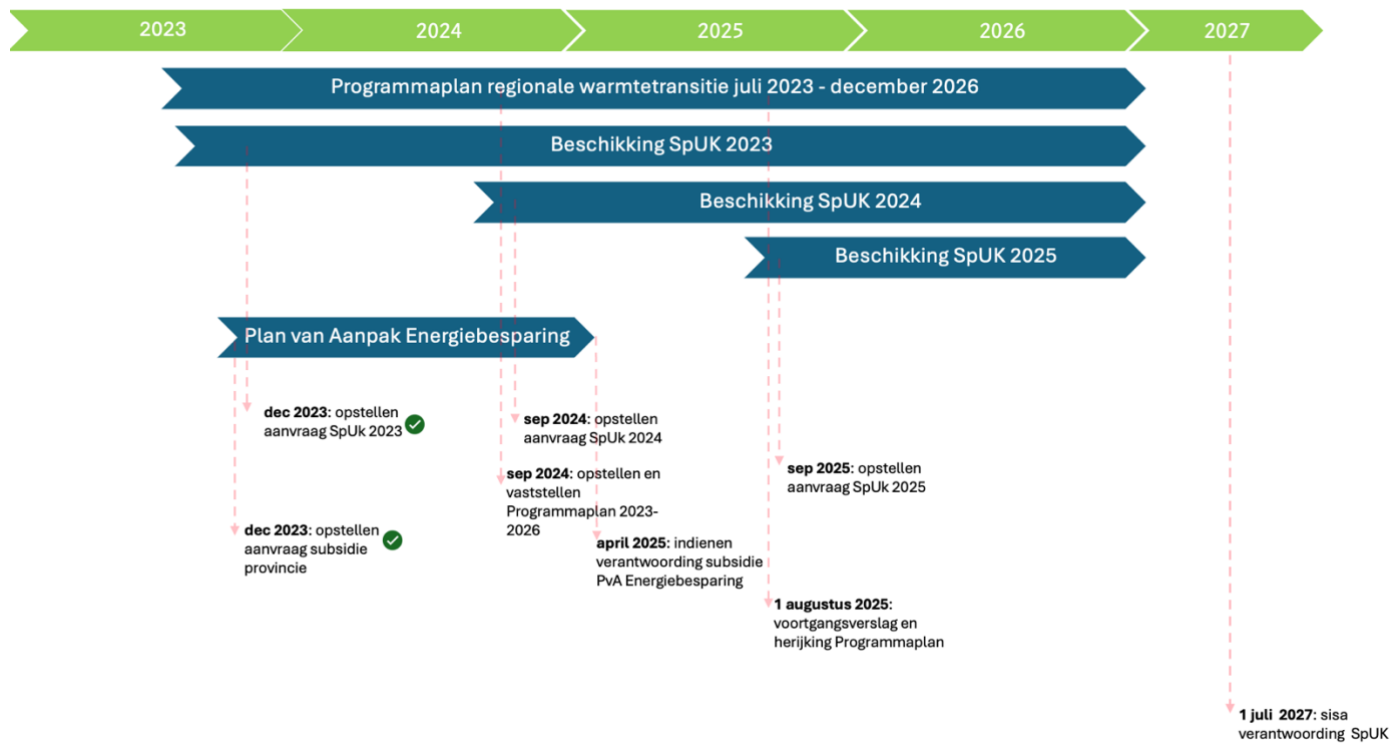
2023 2024 2025 2026 2027

Programmaplan regionale warmtetransitie juli 2023 - december 2026

Beschikking SpUK 2023

Beschikking SpUK 2024

Beschikking SpUK 2025

Plan van Aanpak Energiebesparing

**dec 2023:** opstellen aanvraag SpUk 2023

**dec 2023:** opstellen aanvraag subsidie provincie

**sep 2024:** opstellen aanvraag SpUk 2024

**sep 2024:** opstellen en vaststellen Programmaplan 2023-2026

**april 2025:** indienen verantwoording subsidie PvA Energiebesparing

**sep 2025:** opstellen aanvraag SpUk 2025

**1 augustus 2025:** voortgangsverslag en herijking Programmaplan

**1 juli 2027:** sisa verantwoording SpUK